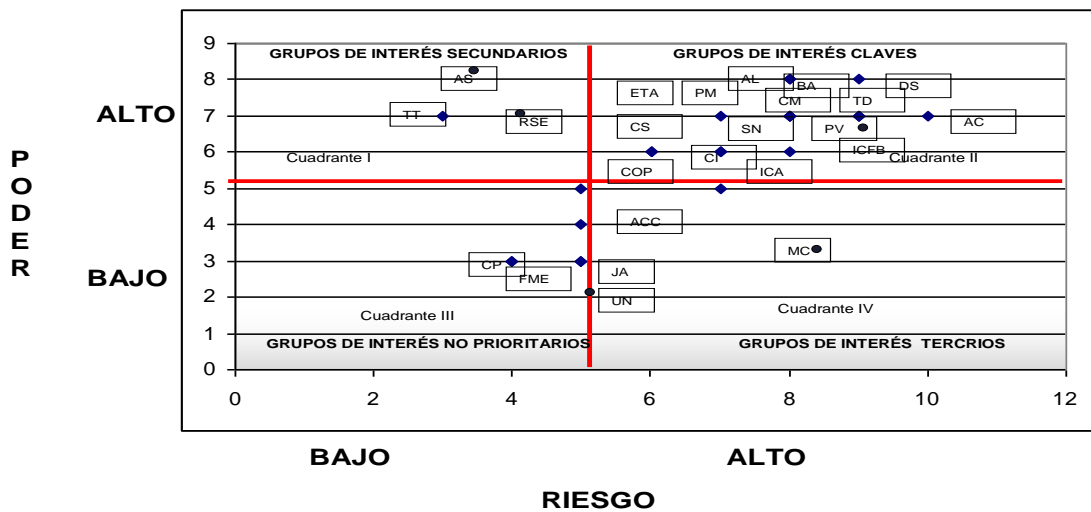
PODER

ALTO

BAJO

9
8
7
6
5
4
3
2
1
0

GRUPOS DE INTERÉS SECUNDARIOS

GRUPOS DE INTERÉS CLAVES

AS
AL
BA
DS
ETA
PM
CM
TD
TT
RSE
CS
SN
PV
AC
Cuadrante I
CI
ICFB
Cuadrante II
COP
ICA
ACC
MC
CP
JA
FME
UN
Cuadrante III
Cuadrante IV

GRUPOS DE INTERÉS NO PRIORITARIOS

GRUPOS DE INTERÉS TERCRIOS

0
2
4
6
8
10
12

BAJO

ALTO

RIESGO